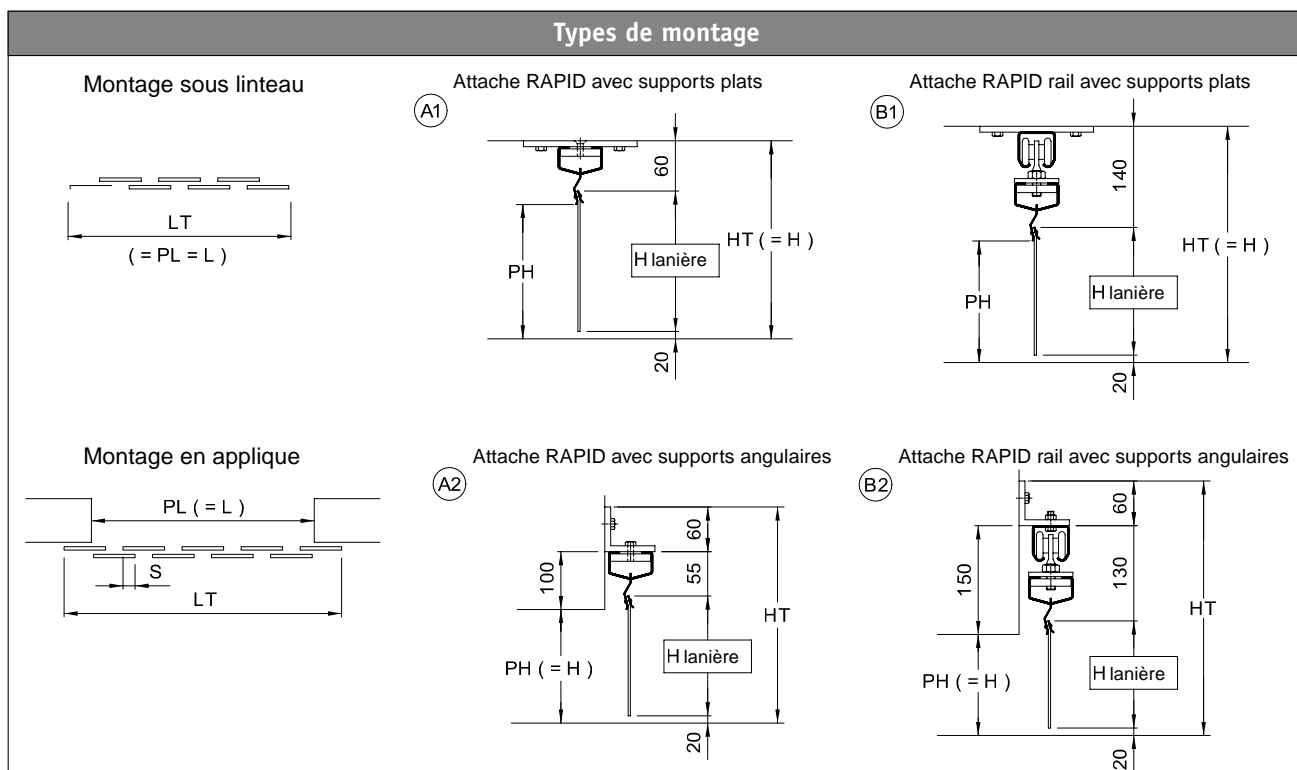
Types de montage

Montage sous linteau

LT
( = PL = L )

Attache RAPID avec supports plats

A1

60
PH
H lanière
HT ( = H )
20

Attache RAPID rail avec supports plats

B1

140
HT ( = H )
PH
H lanière
20

Montage en applique

PL ( = L )
S
LT

Attache RAPID avec supports angulaires

A2

60
100
55
HT
PH ( = H )
H lanière
20

Attache RAPID rail avec supports angulaires

B2

60
150
130
HT
PH ( = H )
H lanière
20